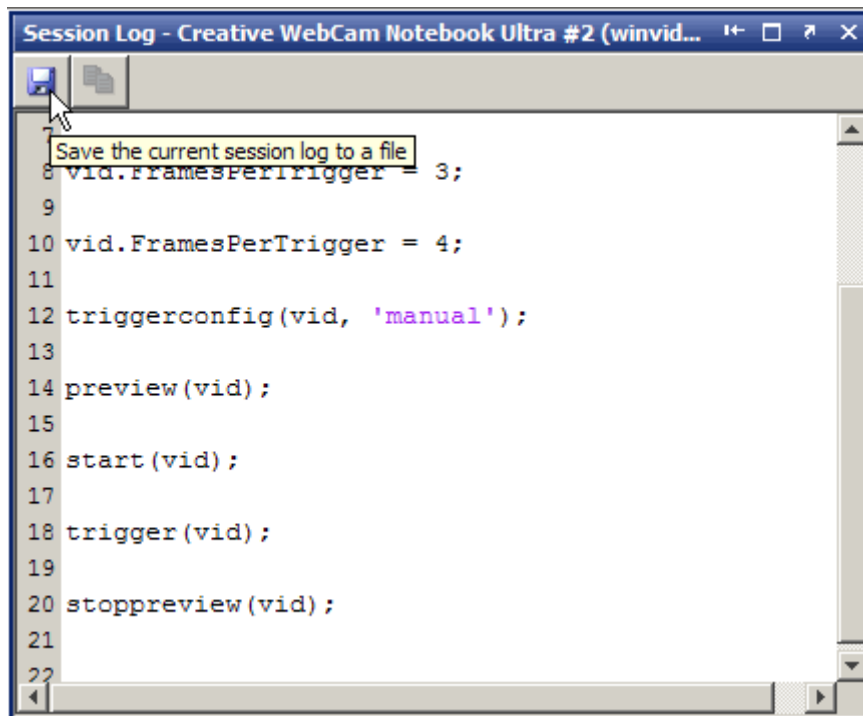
Session Log - Creative WebCam Notebook Ultra #2 (winvid...

Save the current session log to a file

7
8 vid.FramesPerTrigger = 3;
9
10 vid.FramesPerTrigger = 4;
11
12 triggerconfig(vid, 'manual');
13
14 preview(vid);
15
16 start(vid);
17
18 trigger(vid);
19
20 stoppreview(vid);
21
22